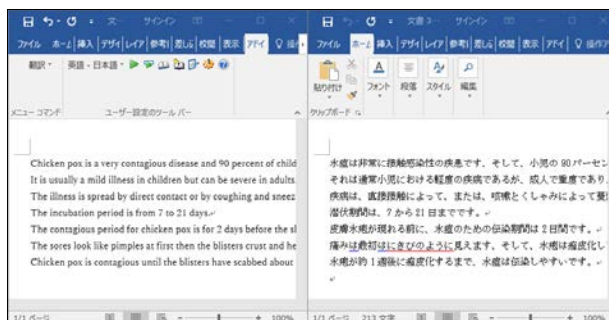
文... サインイン
ファイル ホーム 挿入 デザイン レイア 参考 差し込 校閲 表示 アドイ 操作
翻訳 英語 - 日本語
メニュー コマンド ユーザー設定のツール バー

Chicken pox is a very contagious disease and 90 percent of child
It is usually a mild illness in children but can be severe in adults.
The illness is spread by direct contact or by coughing and sneez
The incubation period is from 7 to 21 days.
The contagious period for chicken pox is for 2 days before the sl
The sores look like pimples at first then the blisters crust and he
Chicken pox is contagious until the blisters have scabbed about

1/1 ページ 100%

文書 3 - サインイン
ファイル ホーム 挿入 デザイン レイア 参考 差し込 校閲 表示 アドイ 操作
貼り付け フォント 段落 スタイル 編集
クリップボード

水痘は非常に接触感染性の疾患です。そして、小児の 90 パーセン
それは通常小児における軽度の疾病であるが、成人で重度であり
疾病は、直接接触によって、または、咳嗽とくしゃみによって
潜伏期間は、7 から 21 日までです。
皮膚水疱が現れる前に、水痘のための伝染期間は 2 日間です。
痛みは最初はにきびのように見えます。そして、水疱は痂皮化し
水疱が約 1 週後に痂皮化するまで、水痘は伝染しやすいです。

1/1 ページ 213 文字 100%